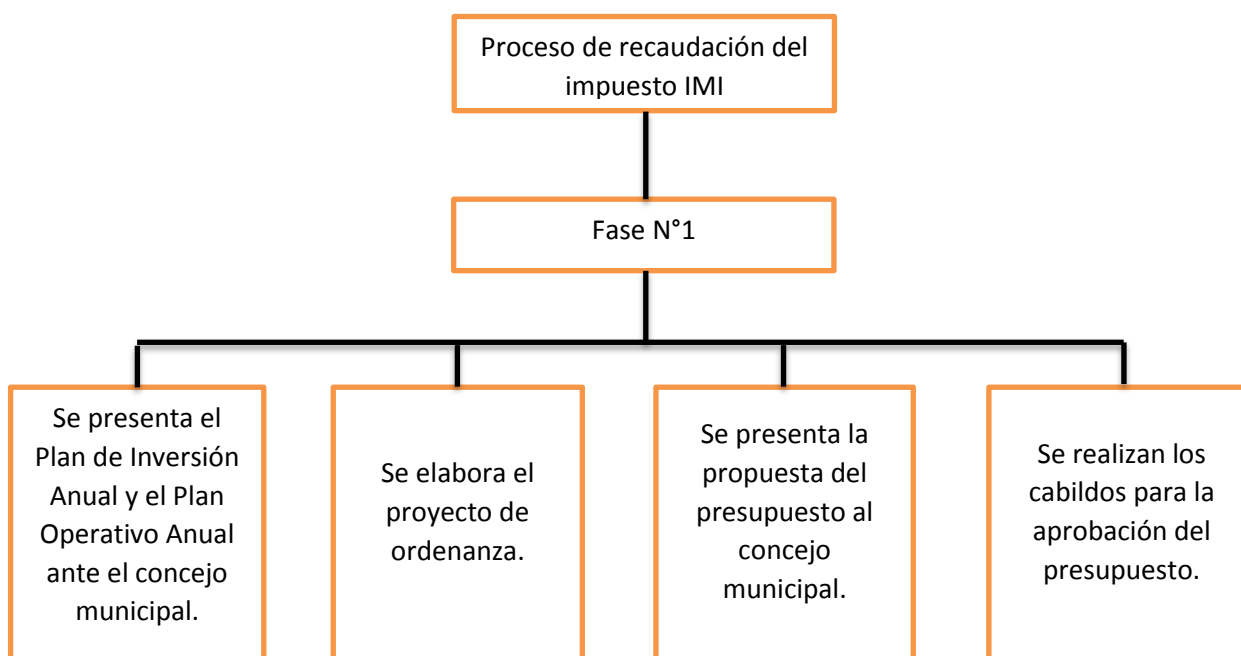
Proceso de recaudación del impuesto IMI

Fase N°1

Se presenta el Plan de Inversión Anual y el Plan Operativo Anual ante el concejo municipal.

Se elabora el proyecto de ordenanza.

Se presenta la propuesta del presupuesto al concejo municipal.

Se realizan los cabildos para la aprobación del presupuesto.